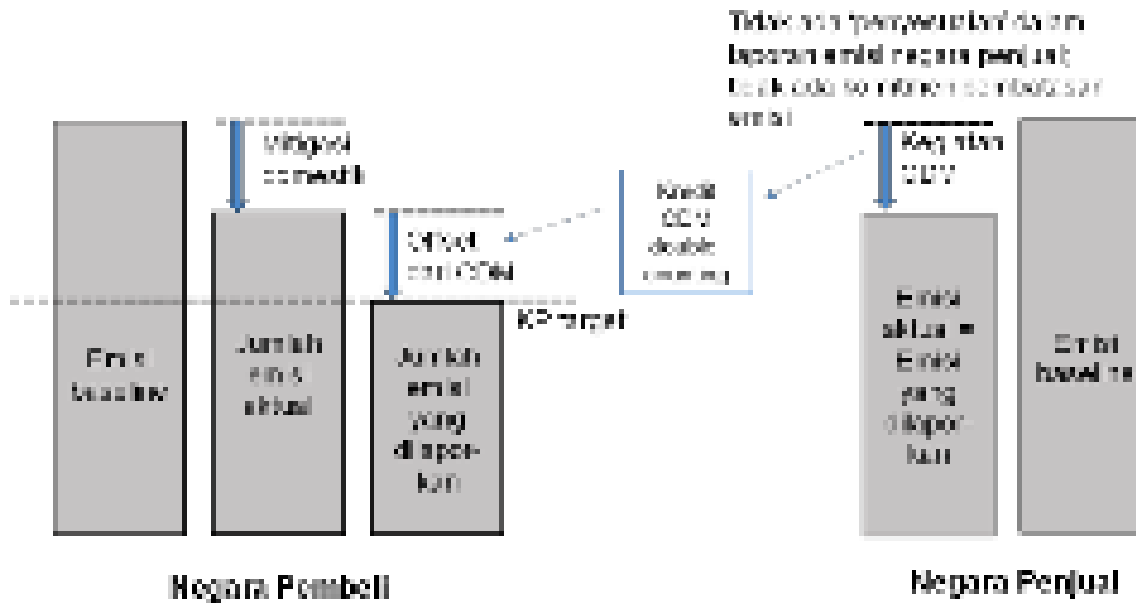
Tidak ada penyesuaian dalam laporan emisi negara penjual; tidak ada komitmen pengurangan emisi

Mitigasi domestik

Kegiatan CDM

Kredit CDM double counting

Offset dari CDM

KP target

Emisi baseline

Jumlah emisi aktual

Jumlah emisi yang dilaporkan

Emisi aktual = Emisi yang dilaporkan

Emisi baseline

Negara Pembeli

Negara Penjual